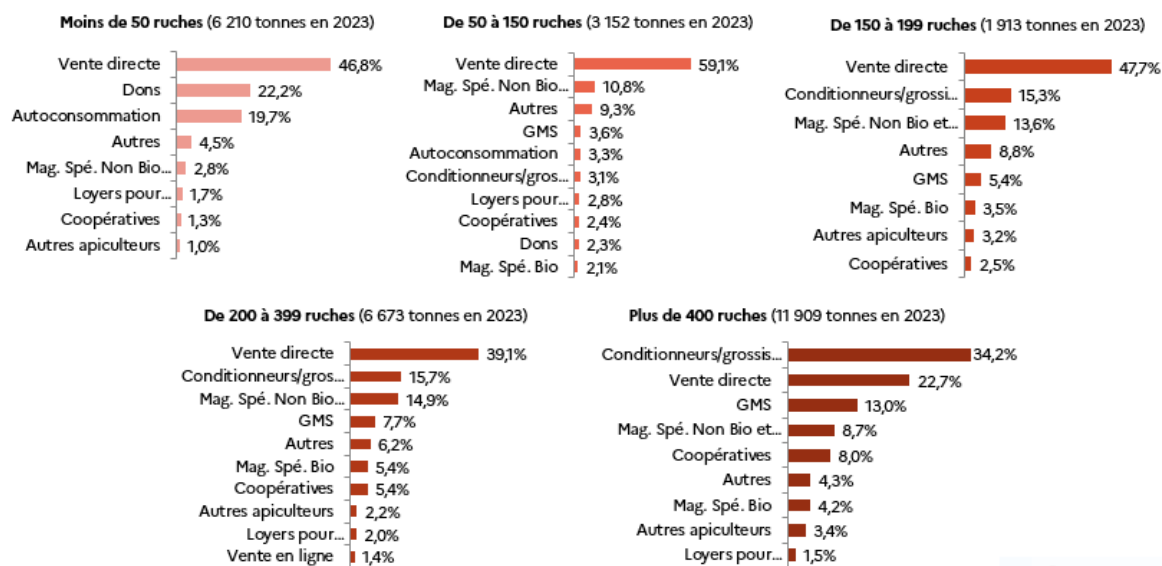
**Moins de 50 ruches** (6 210 tonnes en 2023)

| | |
|---|---|
| Vente directe | 46,8% |
| Dons | 22,2% |
| Autoconsommation | 19,7% |
| Autres | 4,5% |
| Mag. Spé. Non Bio... | 2,8% |
| Loyers pour... | 1,7% |
| Coopératives | 1,3% |
| Autres apiculteurs | 1,0% |

**De 50 à 150 ruches** (3 152 tonnes en 2023)

| | |
|---|---|
| Vente directe | 59,1% |
| Mag. Spé. Non Bio... | 10,8% |
| Autres | 9,3% |
| GMS | 3,6% |
| Autoconsommation | 3,3% |
| Conditionneurs/gros... | 3,1% |
| Loyers pour... | 2,8% |
| Coopératives | 2,4% |
| Dons | 2,3% |
| Mag. Spé. Bio | 2,1% |

**De 150 à 199 ruches** (1 913 tonnes en 2023)

| | |
|---|---|
| Vente directe | 47,7% |
| Conditionneurs/grossi... | 15,3% |
| Mag. Spé. Non Bio et... | 13,6% |
| Autres | 8,8% |
| GMS | 5,4% |
| Mag. Spé. Bio | 3,5% |
| Autres apiculteurs | 3,2% |
| Coopératives | 2,5% |

**De 200 à 399 ruches** (6 673 tonnes en 2023)

| | |
|---|---|
| Vente directe | 39,1% |
| Conditionneurs/gros... | 15,7% |
| Mag. Spé. Non Bio... | 14,9% |
| GMS | 7,7% |
| Autres | 6,2% |
| Mag. Spé. Bio | 5,4% |
| Coopératives | 5,4% |
| Autres apiculteurs | 2,2% |
| Loyers pour... | 2,0% |
| Vente en ligne | 1,4% |

**Plus de 400 ruches** (11 909 tonnes en 2023)

| | |
|---|---|
| Conditionneurs/grossis... | 34,2% |
| Vente directe | 22,7% |
| GMS | 13,0% |
| Mag. Spé. Non Bio et... | 8,7% |
| Coopératives | 8,0% |
| Autres | 4,3% |
| Mag. Spé. Bio | 4,2% |
| Autres apiculteurs | 3,4% |
| Loyers pour... | 1,5% |